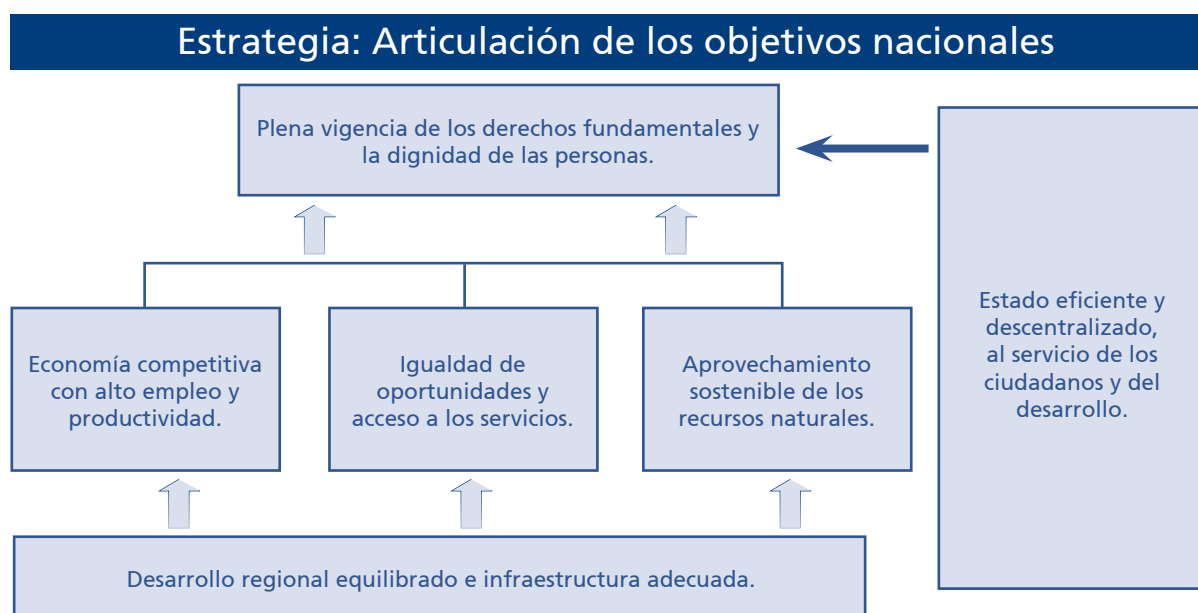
Estrategia: Articulación de los objetivos nacionales

Plena vigencia de los derechos fundamentales y la dignidad de las personas.

Estado eficiente y descentralizado, al servicio de los ciudadanos y del desarrollo.

Economía competitiva con alto empleo y productividad.

Igualdad de oportunidades y acceso a los servicios.

Aprovechamiento sostenible de los recursos naturales.

Desarrollo regional equilibrado e infraestructura adecuada.